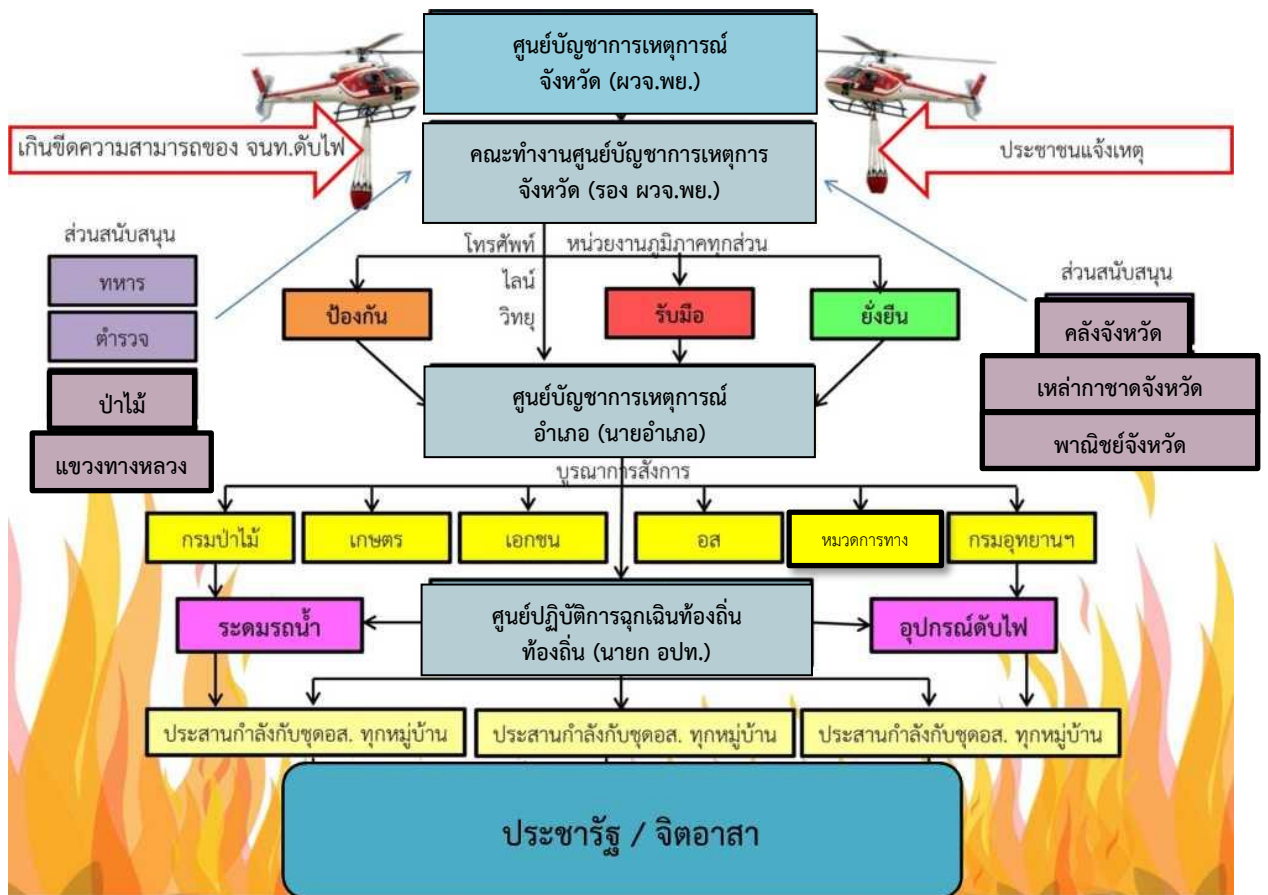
ศูนย์บัญชาการเหตุการณ์ จังหวัด (ผวจ.พย.)

เกินขีดความสามารถของ จนท.ดับไฟ

ประชาชนแจ้งเหตุ

คณะทำงานศูนย์บัญชาการเหตุการ จังหวัด (รอง ผวจ.พย.)

ส่วนสนับสนุน

ทหาร

ตำรวจ

ป่าไม้

แขวงทางหลวง

โทรศัพท์ ไลน์ วิทยุ

หน่วยงานภูมิภาคทุกส่วน

ป้องกัน

รับมือ

ยั่งยืน

ส่วนสนับสนุน

คลังจังหวัด

เหล่ากาชาดจังหวัด

พาณิชย์จังหวัด

ศูนย์บัญชาการเหตุการณ์ อำเภอ (นายอำเภอ)

บูรณาการสั่งการ

กรมป่าไม้

เกษตร

เอกชน

อส

หมวดการทาง

กรมอุทยานฯ

ระดมรถน้ำ

ศูนย์ปฏิบัติการฉุกเฉินท้องถิ่น ท้องถิ่น (นายก อปท.)

อุปกรณ์ดับไฟ

ประสานกำลังกับชุดอส. ทุกหมู่บ้าน

ประสานกำลังกับชุดอส. ทุกหมู่บ้าน

ประสานกำลังกับชุดอส. ทุกหมู่บ้าน

ประชารัฐ / จิตอาสา